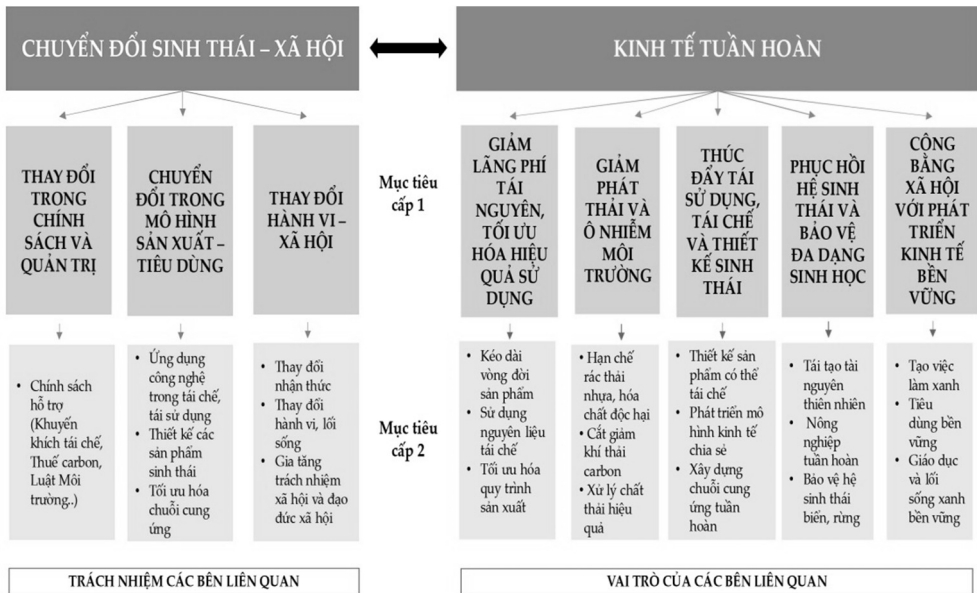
CHUYỂN ĐỔI SINH THÁI – XÃ HỘI

KINH TẾ TUẦN HOÀN

THAY ĐỔI TRONG CHÍNH SÁCH VÀ QUẢN TRỊ

CHUYỂN ĐỔI TRONG MÔ HÌNH SẢN XUẤT – TIÊU DÙNG

THAY ĐỔI HÀNH VI – XÃ HỘI

Mục tiêu cấp 1

GIẢM LÃNG PHÍ TÀI NGUYÊN, TỐI ƯU HÓA HIỆU QUẢ SỬ DỤNG

GIẢM PHÁT THẢI VÀ Ô NHIỄM MÔI TRƯỜNG

THÚC ĐẨY TÁI SỬ DỤNG, TÁI CHẾ VÀ THIẾT KẾ SINH THÁI

PHỤC HỒI HỆ SINH THÁI VÀ BẢO VỆ ĐA DẠNG SINH HỌC

CÔNG BẰNG XÃ HỘI VỚI PHÁT TRIỂN KINH TẾ BỀN VỮNG

• Chính sách hỗ trợ (Khuyến khích tái chế, Thuế carbon, Luật Môi trường..)

• Ứng dụng công nghệ trong tái chế, tái sử dụng
• Thiết kế các sản phẩm sinh thái
• Tối ưu hóa chuỗi cung ứng

• Thay đổi nhận thức
• Thay đổi hành vi, lối sống
• Gia tăng trách nhiệm xã hội và đạo đức xã hội

Mục tiêu cấp 2

• Kéo dài vòng đời sản phẩm
• Sử dụng nguyên liệu tái chế
• Tối ưu hóa quy trình sản xuất

• Hạn chế rác thải nhựa, hóa chất độc hại
• Cắt giảm khí thải carbon
• Xử lý chất thải hiệu quả

• Thiết kế sản phẩm có thể tái chế
• Phát triển mô hình kinh tế chia sẻ
• Xây dựng chuỗi cung ứng tuần hoàn

• Tái tạo tài nguyên thiên nhiên
• Nông nghiệp tuần hoàn
• Bảo vệ hệ sinh thái biển, rừng

• Tạo việc làm xanh
• Tiêu dùng bền vững
• Giáo dục và lối sống xanh bền vững

TRÁCH NHIỆM CÁC BÊN LIÊN QUAN

VAI TRÒ CỦA CÁC BÊN LIÊN QUAN